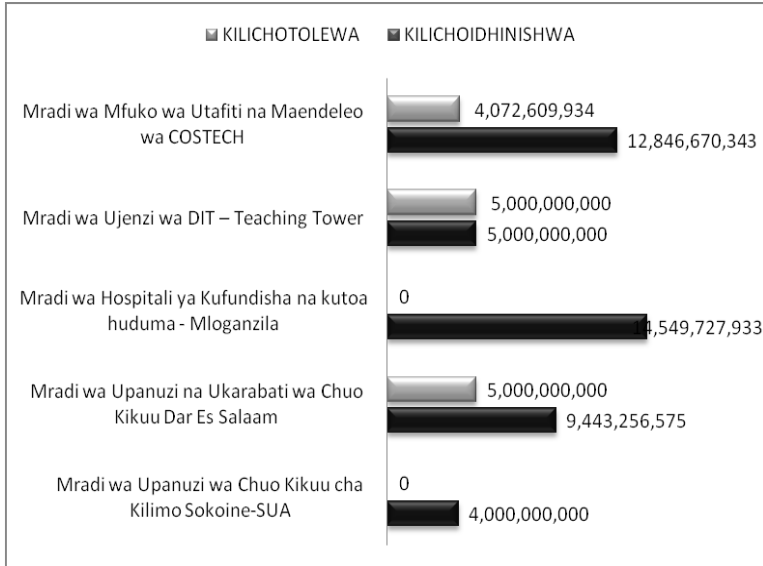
KILICHOTOLEWA KILICHOIDHINISHWA

Mradi wa Mfuko wa Utafiti na Maendeleo wa COSTECH
4,072,609,934
12,846,670,343

Mradi wa Ujenzi wa DIT – Teaching Tower
5,000,000,000
5,000,000,000

Mradi wa Hospitali ya Kufundisha na kutoa huduma - Mloganzila
0
14,549,727,933

Mradi wa Upanuzi na Ukarabati wa Chuo Kikuu Dar Es Salaam
5,000,000,000
9,443,256,575

Mradi wa Upanuzi wa Chuo Kikuu cha Kilimo Sokoine-SUA
0
4,000,000,000